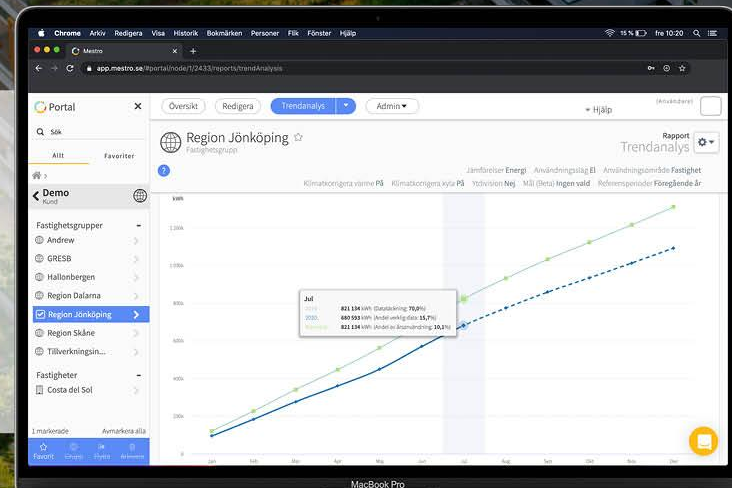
Chrome Arkiv Redigera Visa Historik Bokmärken Personer Flik Fönster Hjälp
15 % fre 10:20

Mestro
app.mestro.se/#portal/node/1/2433/reports/trendAnalysis

Portal
Sök
Allt Favoriter
Demo
Kund
Fastighetsgrupper
Andrew
GRESB
Hallonbergen
Region Dalarna
Region Jönköping
Region Skåne
Tillverkningsin...
Fastigheter
Costa del Sol
1 markerade Avmarkera alla
Favorit

Översikt Redigera Trendanalys Admin
Hjälp
Region Jönköping
Fastighetsgrupp
Rapport
Trendanalys
Jämförelser Energi Användningsslag El Användningsområde Fastighet
Klimatkorrigera värme På Klimatkorrigera kyla På Ytdivision Nej Mål (Beta) Ingen vald Referensperiod Föregående år

kWh
1,20M
1,00M
800k
600k
400k
200k
0
Jan Feb Mar Apr Maj Jun Jul Aug Sep Okt Nov Dec

Jul
2019 821 134 kWh (Datatäckning: 70,0%)
2020 680 593 kWh (Andel verklig data: 15,7%)
Referens 821 134 kWh (Andel av årsanvändning: 10,1%)

MacBook Pro